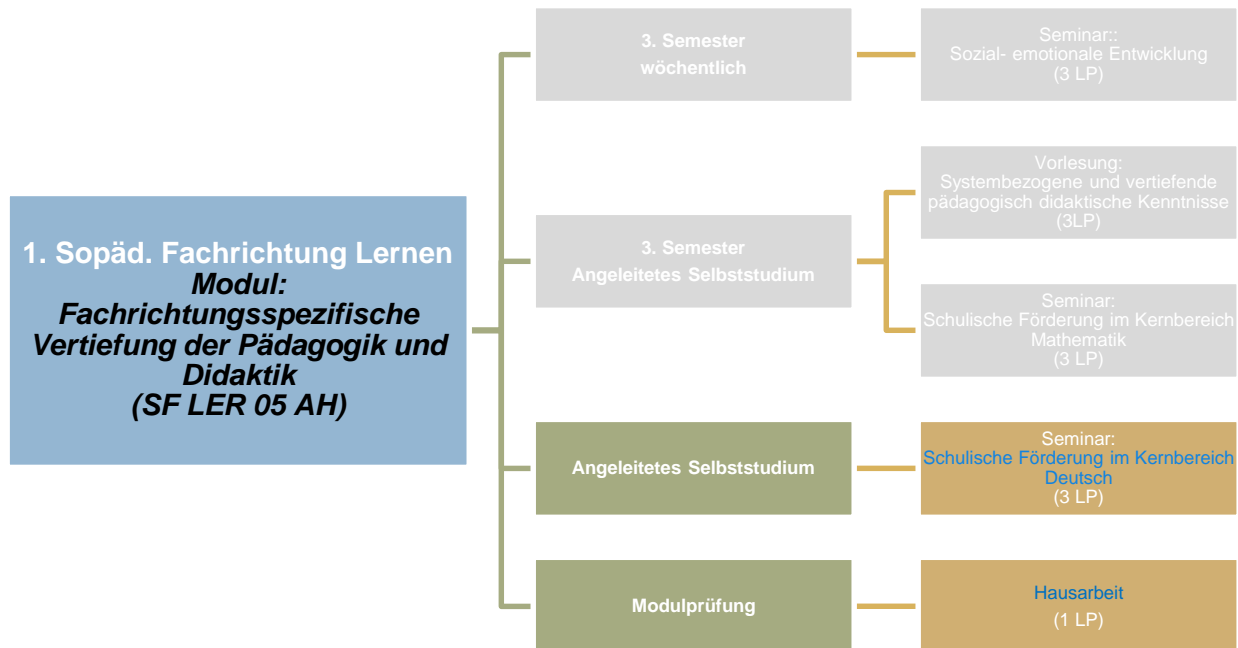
1. Sopäd. Fachrichtung Lernen
Modul: Fachrichtungsspezifische Vertiefung der Pädagogik und Didaktik
(SF LER 05 AH)

3. Semester
wöchentlich

Seminar::
Sozial- emotionale Entwicklung
(3 LP)

3. Semester
Angeleitetes Selbststudium

Vorlesung:
Systembezogene und vertiefende pädagogisch didaktische Kenntnisse
(3LP)

Seminar:
Schulische Förderung im Kernbereich Mathematik
(3 LP)

Angeleitetes Selbststudium

Seminar:
Schulische Förderung im Kernbereich Deutsch
(3 LP)

Modulprüfung

Hausarbeit
(1 LP)